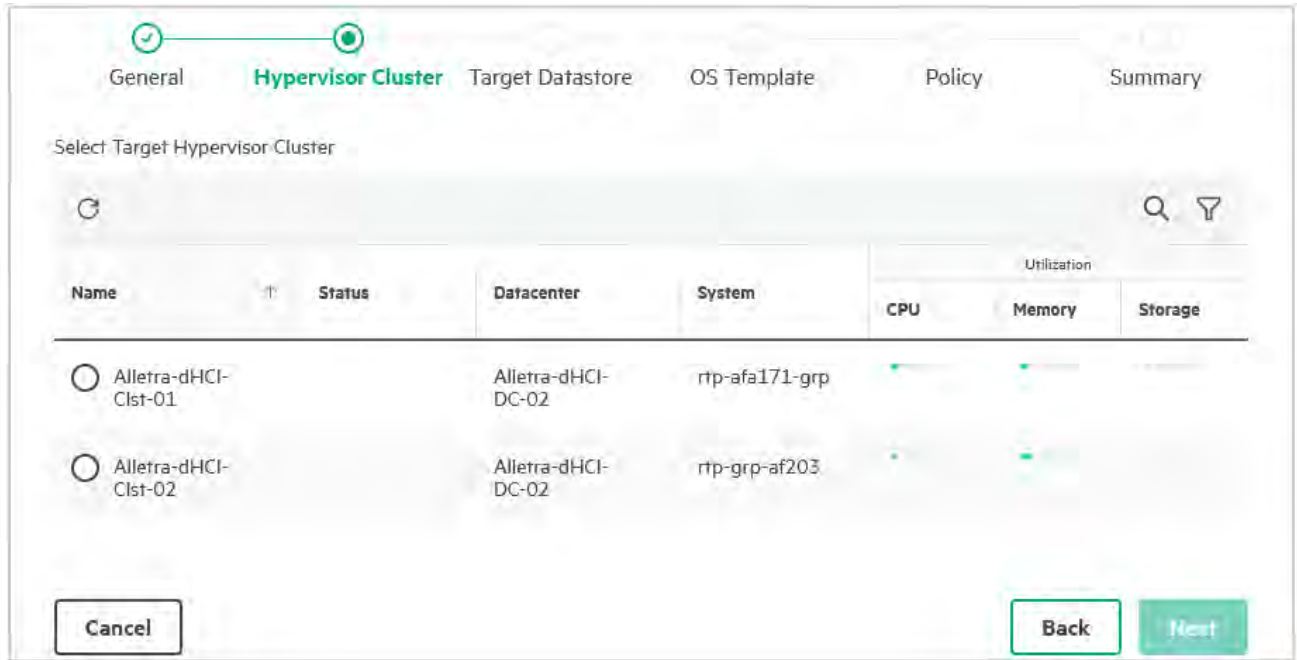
General Hypervisor Cluster Target Datastore OS Template Policy Summary

Select Target Hypervisor Cluster

| Name | Status | Datacenter | System | Utilization CPU | Utilization Memory | Utilization Storage |
|---|---|---|---|---|---|---|
| Alletra-dHCI-Clst-01 | | Alletra-dHCI-DC-02 | rtp-afa171-grp | | | |
| Alletra-dHCI-Clst-02 | | Alletra-dHCI-DC-02 | rtp-grp-af203 | | | |

Cancel

Back Next